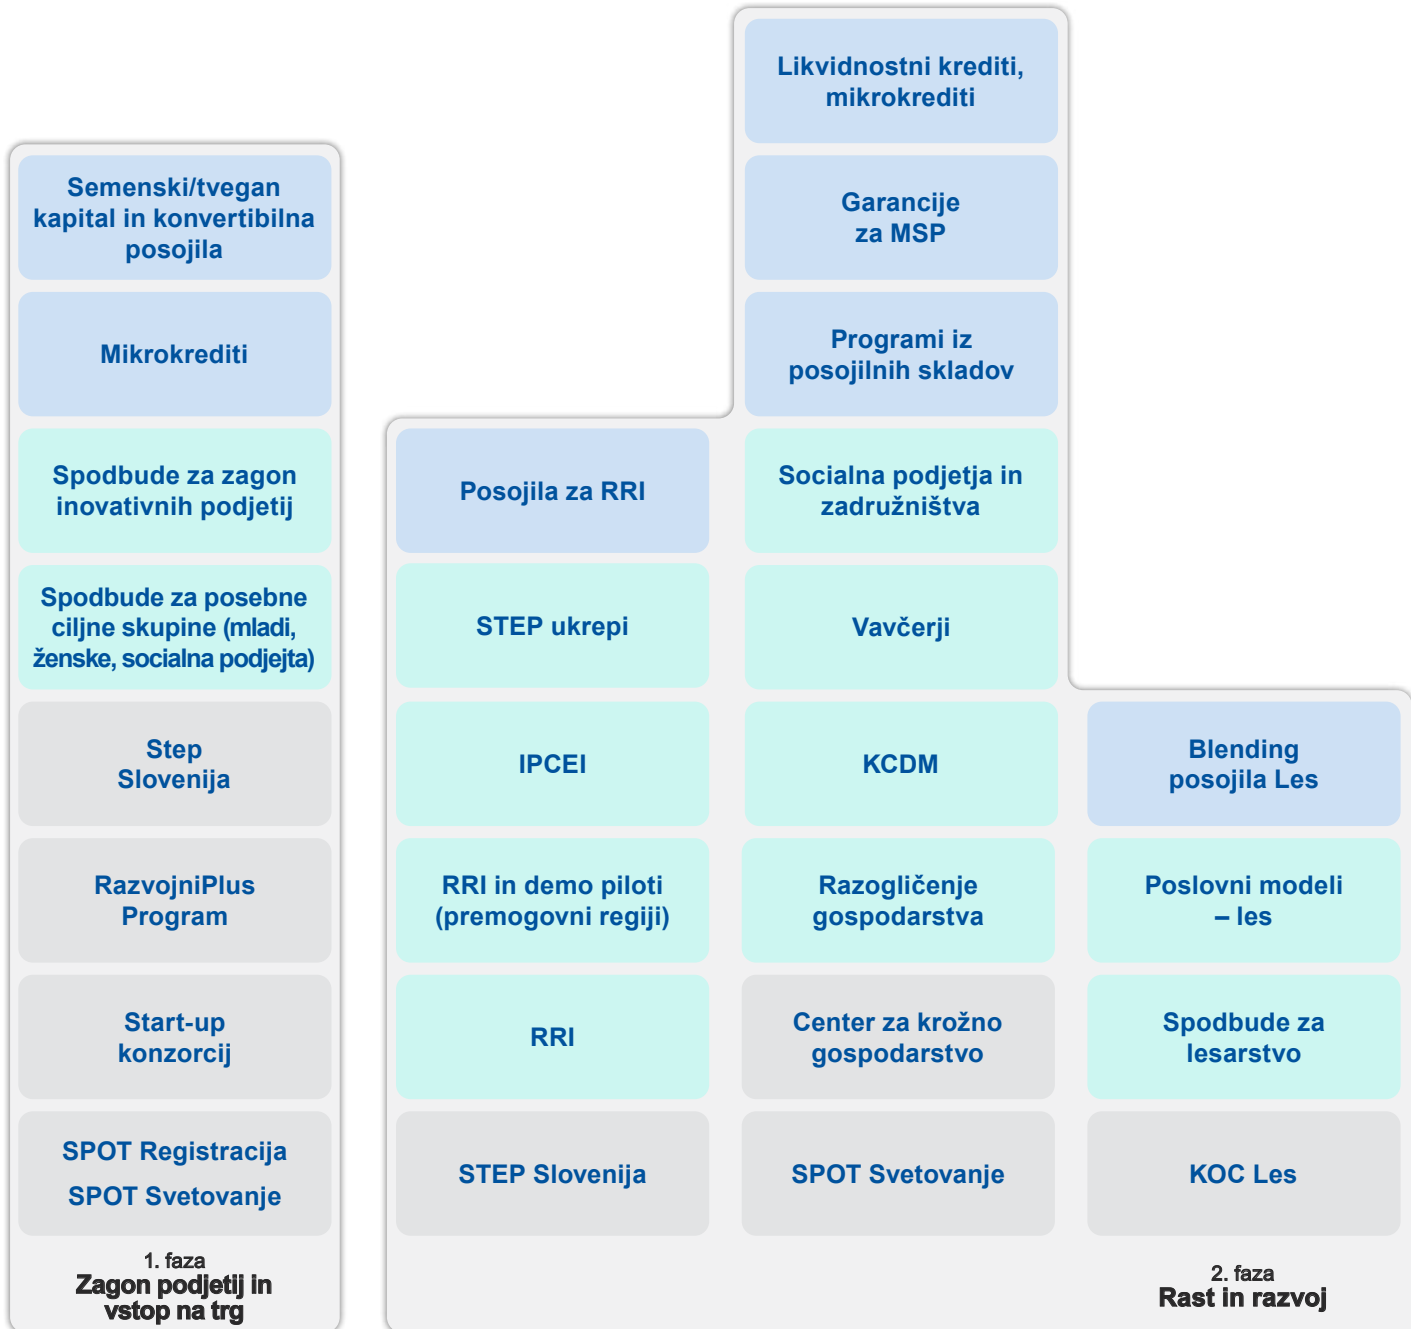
Semenski/tvegan kapital in konvertibilna posojila

Mikrokrediti

Spodbude za zagon inovativnih podjetij

Spodbude za posebne ciljne skupine (mladi, ženske, socialna podjejta)

Step Slovenija

RazvojniPlus Program

Start-up konzorcij

SPOT Registracija
SPOT Svetovanje

1. faza
Zagon podjetij in vstop na trg

Posojila za RRI

STEP ukrepi

IPCEI

RRI in demo piloti (premogovni regiji)

RRI

STEP Slovenija

Likvidnostni krediti, mikrokrediti

Garancije za MSP

Programi iz posojilnih skladov

Socialna podjetja in zadružništva

Vavčerji

KCDM

Razogličenje gospodarstva

Center za krožno gospodarstvo

SPOT Svetovanje

Blending posojila Les

Poslovni modeli – les

Spodbude za lesarstvo

KOC Les

2. faza
Rast in razvoj